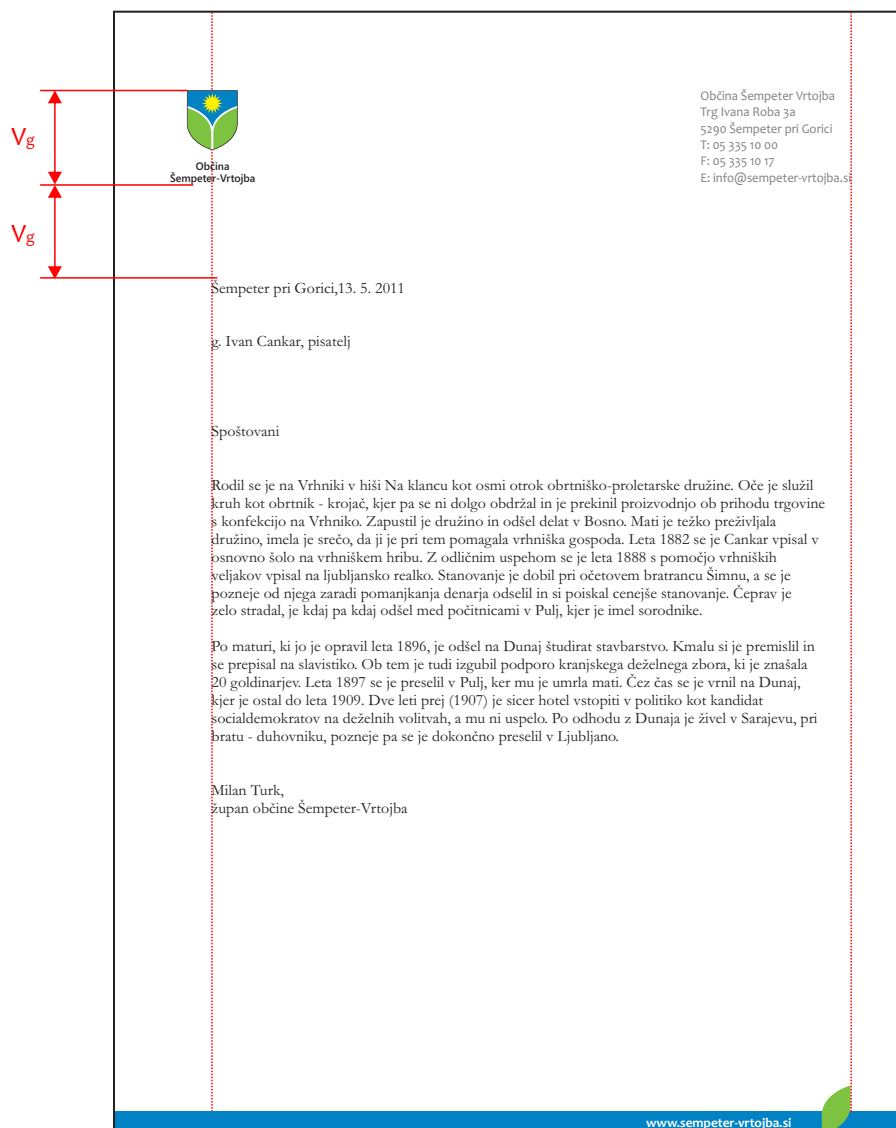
$V_g$

$V_g$

Občina
Šempeter-Vrtojba

Občina Šempeter Vrtojba
Trg Ivana Roba 3a
5290 Šempeter pri Gorici
T: 05 335 10 00
F: 05 335 10 17
E: info@sempeter-vrtojba.si

Šempeter pri Gorici,13. 5. 2011

g. Ivan Cankar, pisatelj

Spoštovani

Rodil se je na Vrhniki v hiši Na klancu kot osmi otrok obrtniško-proletarske družine. Oče je služil kruh kot obrtnik - krojač, kjer pa se ni dolgo obdržal in je prekinil proizvodnjo ob prihodu trgovine s konfekcijo na Vrhniko. Zapustil je družino in odšel delat v Bosno. Mati je težko preživljala družino, imela je srečo, da ji je pri tem pomagala vrhniška gospoda. Leta 1882 se je Cankar vpisal v osnovno šolo na vrhniškem hribu. Z odličnim uspehom se je leta 1888 s pomočjo vrhniških veljakov vpisal na ljubljansko realko. Stanovanje je dobil pri očetovem bratrancu Šimnu, a se je pozneje od njega zaradi pomanjkanja denarja odselil in si poiskal cenejše stanovanje. Čeprav je zelo stradal, je kdaj pa kdaj odšel med počitnicami v Pulj, kjer je imel sorodnike.

Po maturi, ki jo je opravil leta 1896, je odšel na Dunaj študirat stavbarstvo. Kmalu si je premislil in se prepisal na slavistiko. Ob tem je tudi izgubil podporo kranjskega deželnega zbora, ki je znašala 20 goldinarjev. Leta 1897 se je preselil v Pulj, ker mu je umrla mati. Čez čas se je vrnil na Dunaj, kjer je ostal do leta 1909. Dve leti prej (1907) je sicer hotel vstopiti v politiko kot kandidat socialdemokratov na deželnih volitvah, a mu ni uspelo. Po odhodu z Dunaja je živel v Sarajevu, pri bratu - duhovniku, pozneje pa se je dokončno preselil v Ljubljano.

Milan Turk,
župan občine Šempeter-Vrtojba

www.sempeter-vrtojba.si